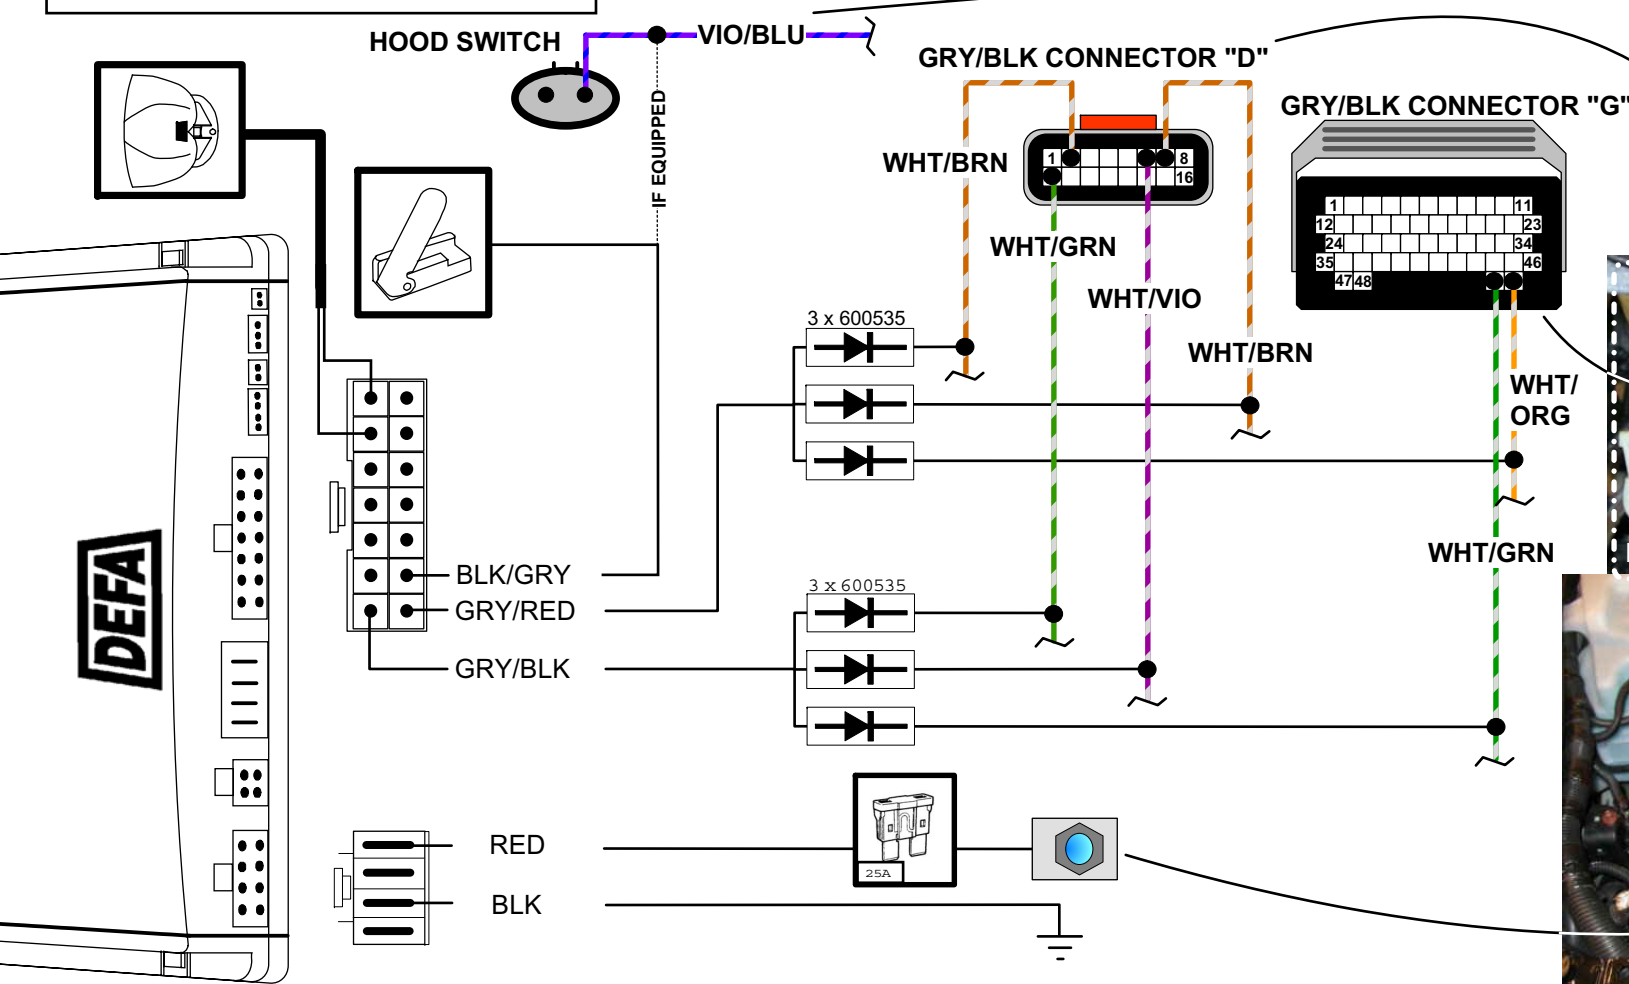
HOOD SWITCH
VIO/BLU
IF EQUIPPED
GRY/BLK CONNECTOR "D"
GRY/BLK CONNECTOR "G"
WHT/BRN
1
8
16
WHT/GRN
WHT/VIO
WHT/BRN
1
11
12
23
24
34
35
46
47
48
WHT/
ORG
WHT/GRN
3 x 600535
3 x 600535
DEFA
BLK/GRY
GRY/RED
GRY/BLK
RED
BLK
25A